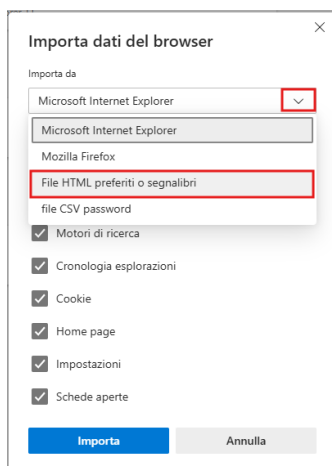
Importa dati del browser

Importa da

Microsoft Internet Explorer

Microsoft Internet Explorer

Mozilla Firefox

File HTML preferiti o segnalibri

file CSV password

Motori di ricerca

Cronologia esplorazioni

Cookie

Home page

Impostazioni

Schede aperte

Importa

Annulla